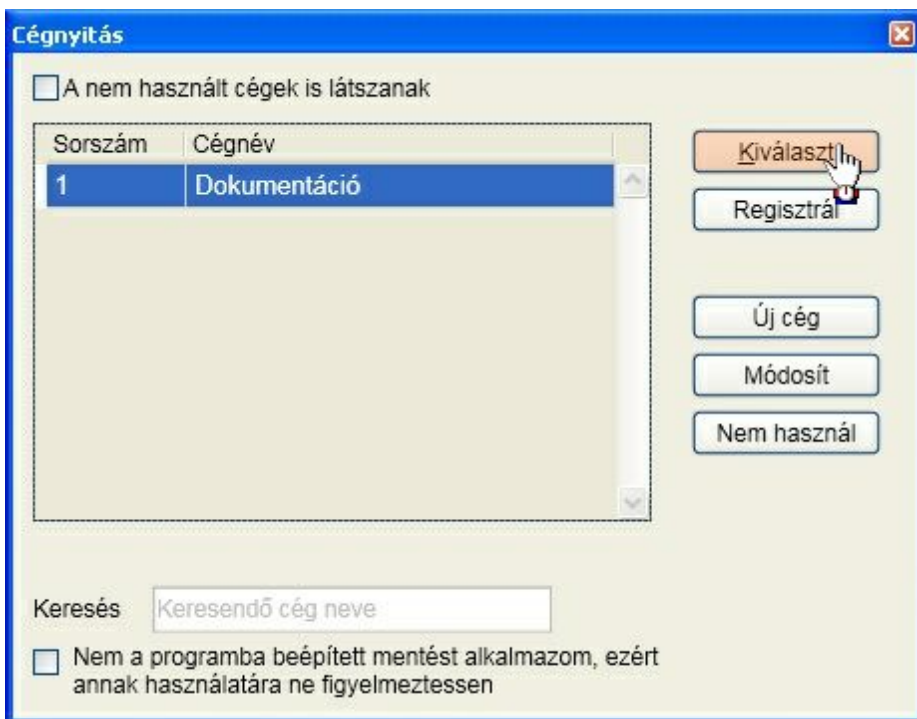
Cégnyitás

A nem használt cégek is látszanak

| Sorszám | Cégnév |
|---|---|
| 1 | Dokumentáció |

Kiválaszt

Regisztrál

Új cég

Módosít

Nem használ

Keresés Keresendő cég neve

Nem a programba beépített mentést alkalmazom, ezért annak használatára ne figyelmeztessen